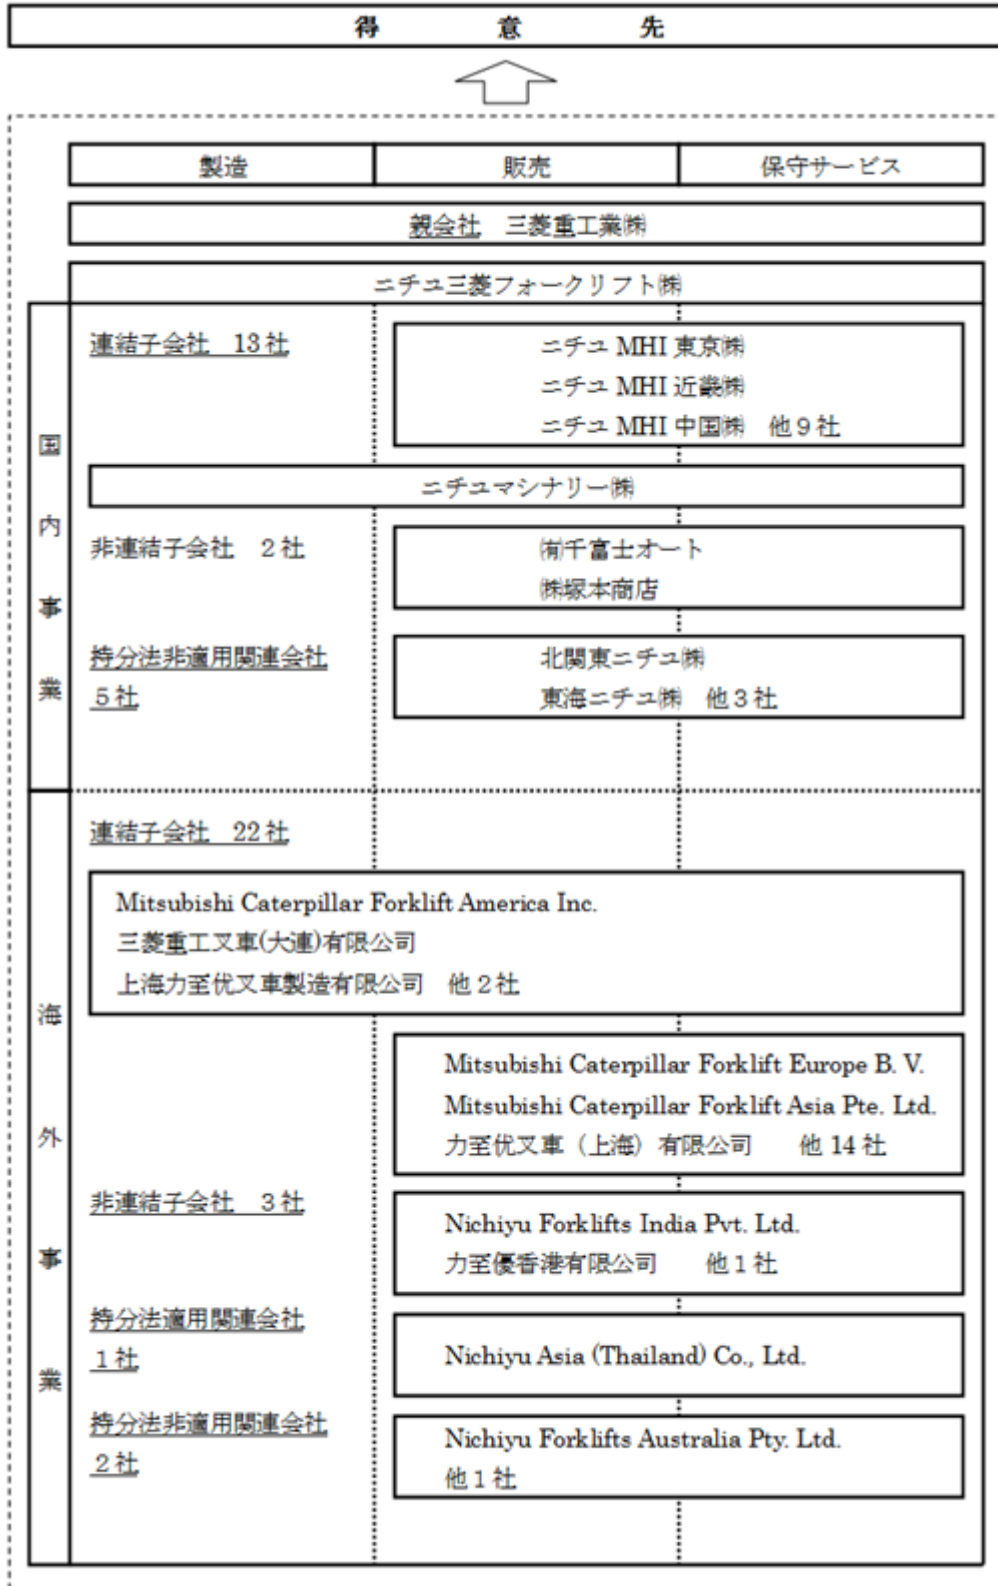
得　意　先

| 製造 | 販売 | 保守サービス |
|---|---|---|

親会社　三菱重工業㈱

ニチユ三菱フォークリフト㈱

国内事業

連結子会社　13社

ニチユ MHI 東京㈱
ニチユ MHI 近畿㈱
ニチユ MHI 中国㈱　他９社

ニチユマシナリー㈱

非連結子会社　２社

㈲千富士オート
㈱塚本商店

持分法非適用関連会社
５社

北関東ニチユ㈱
東海ニチユ㈱　他３社

海外事業

連結子会社　22社

Mitsubishi Caterpillar Forklift America Inc.
三菱重工叉車(大連)有限公司
上海力至优叉車製造有限公司　他２社

Mitsubishi Caterpillar Forklift Europe B. V.
Mitsubishi Caterpillar Forklift Asia Pte. Ltd.
力至优叉車（上海）有限公司　他 14 社

非連結子会社　３社

Nichiyu Forklifts India Pvt. Ltd.
力至優香港有限公司　他１社

持分法適用関連会社
１社

Nichiyu Asia (Thailand) Co., Ltd.

持分法非適用関連会社
２社

Nichiyu Forklifts Australia Pty. Ltd.
他１社